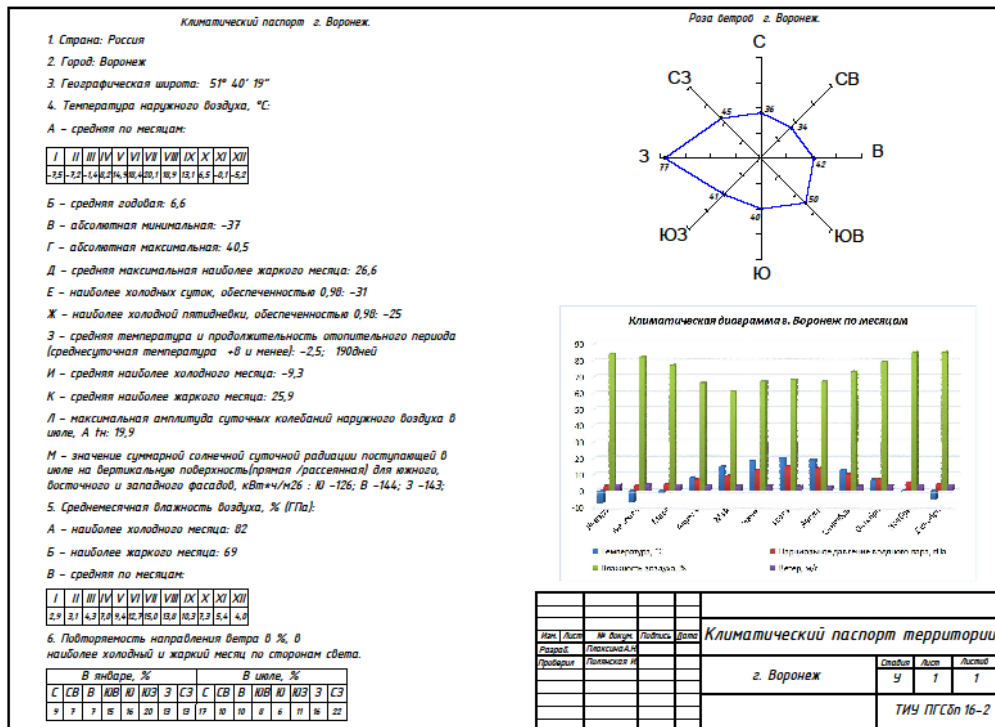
Климатический паспорт г. Воронеж.

1. Страна: Россия

2. Город: Воронеж

3. Географическая широта: 51° 40' 19"

4. Температура наружного воздуха, °С:

А - средняя по месяцам:

| I | II | III | IV | V | VI | VII | VIII | IX | X | XI | XII |
|---|---|---|---|---|---|---|---|---|---|---|---|
| -7,5 | -7,2 | -1,4 | 8,2 | 14,9 | 18,4 | 20,1 | 18,9 | 13,1 | 6,5 | -0,1 | -5,2 |

Б - средняя годовая: 6,6

В - абсолютная минимальная: -37

Г - абсолютная максимальная: 40,5

Д - средняя максимальная наиболее жаркого месяца: 26,6

Е - наиболее холодных суток, обеспеченностью 0,98: -31

Ж - наиболее холодной пятидневки, обеспеченностью 0,98: -25

З - средняя температура и продолжительность отопительного периода (среднесуточная температура +8 и менее): -2,5; 190дней

И - средняя наиболее холодного месяца: -9,3

К - средняя наиболее жаркого месяца: 25,9

Л - максимальная амплитуда суточных колебаний наружного воздуха в июле, А tн: 19,9

М - значение суммарной солнечной суточной радиации поступающей в июле на вертикальную поверхность(прямая /рассеянная) для южного, восточного и западного фасадов, кВт*ч/м2б : Ю -126; В -144; З -143;

5. Среднемесячная влажность воздуха, % (ГПа):

А - наиболее холодного месяца: 82

Б - наиболее жаркого месяца: 69

В - средняя по месяцам:

| I | II | III | IV | V | VI | VII | VIII | IX | X | XI | XII |
|---|---|---|---|---|---|---|---|---|---|---|---|
| 2,9 | 3,1 | 4,3 | 7,0 | 9,4 | 12,7 | 15,0 | 13,8 | 10,3 | 7,3 | 5,4 | 4,0 |

6. Повторяемость направления ветра в %, в наиболее холодный и жаркий месяц по сторонам света.

| В январе, % | | | | | | | | В июле, % | | | | | | | |
|---|---|---|---|---|---|---|---|---|---|---|---|---|---|---|---|
| С | СВ | В | ЮВ | Ю | ЮЗ | З | СЗ | С | СВ | В | ЮВ | Ю | ЮЗ | З | СЗ |
| 9 | 7 | 7 | 15 | 16 | 20 | 13 | 13 | 17 | 10 | 10 | 8 | 6 | 11 | 16 | 22 |

Роза ветров г. Воронеж.

С
СВ
В
ЮВ
Ю
ЮЗ
З
СЗ
36
34
42
50
40
41
77
45

Климатическая диаграмма в. Воронеж по месяцам

90
80
70
60
50
40
30
20
10
0
-10

Температура, °С
Парциальное давление водяного пара, гПа
Влажность воздуха, %
Ветер, м/с

| Изм. | Лист | № докум. | Подпись | Дата | Климатический паспорт территории |
|---|---|---|---|---|---|
| Разраб. | | Плаксина А.Н. | | | |
| Проверил | | Полянская И. | | | |

г. Воронеж

| Стадия | Лист | Листов |
|---|---|---|
| У | 1 | 1 |

ТИУ ПГСбп 16-2